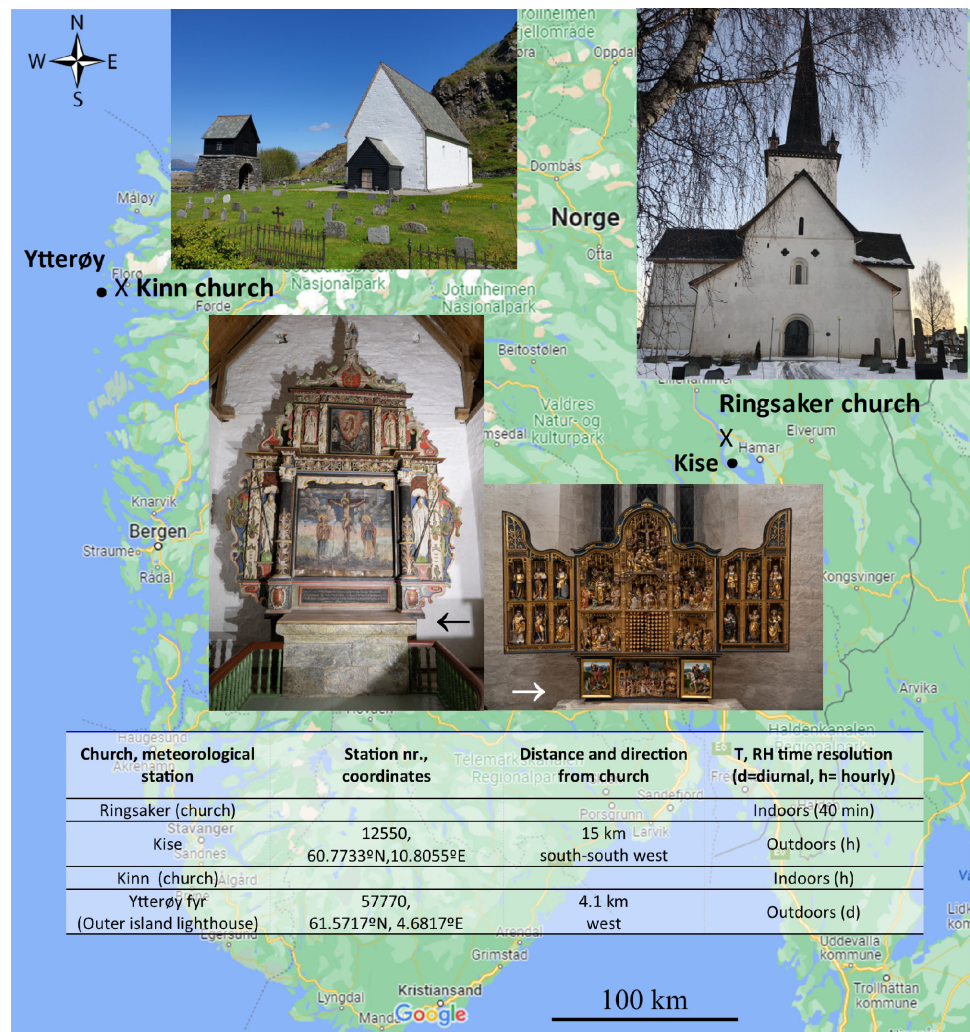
N
W
E
S

Ytterøy
X Kinn church

Norge

Ringsaker church
X
Kise

Måløy
Florø
Førde
Oppdal
Dombås
Otta
Jotunheimen Nasjonalpark
Beitostølen
Valdres Natur- og kulturpark
Hemsedal
Hamar
Elverum
Lillehammer
Knarvik
Bergen
Straume
Rådal
Kongsvinger
Arvika
Haugesund
Haldenkanalen
Telemarkskanalen Regionalpark
Porsgrunn
Sandefjord
Stavanger
Larvik
Sandnes
Algård
Egersund
Uddevalla kommune
Grimstad
Trollhättan kommune
Kristiansand
Lyngdal
Mandal
Lidk
Google

| Church, meteorological station | Station nr., coordinates | Distance and direction from church | T, RH time resolution (d=diurnal, h= hourly) |
|---|---|---|---|
| Ringsaker (church) | | | Indoors (40 min) |
| Kise | 12550, 60.7733ºN,10.8055ºE | 15 km south-south west | Outdoors (h) |
| Kinn (church) | | | Indoors (h) |
| Ytterøy fyr (Outer island lighthouse) | 57770, 61.5717ºN, 4.6817ºE | 4.1 km west | Outdoors (d) |

100 km